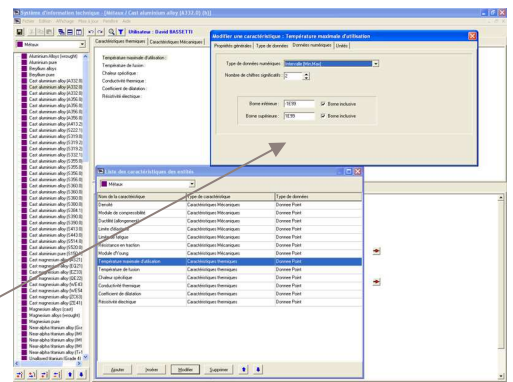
Système d'information technique - [Métaux / Cast aluminium alloy (A332.0) (A)]

Fichier Edition Affichage Page & plus Fenêtre Aide

Utilisateur : David BASSETTI

Métaux

Aluminium alloy (wrought)
Aluminium pure
Beryllium alloy
Beryllium pure
Cast aluminium alloy (A332.0)
Cast aluminium alloy (A332.0)
Cast aluminium alloy (A332.0)
Cast aluminium alloy (A356.0)
Cast aluminium alloy (A356.0)
Cast aluminium alloy (A356.0)
Cast aluminium alloy (A413.0)
Cast aluminium alloy (C222.1)
Cast aluminium alloy (C319.0)
Cast aluminium alloy (C319.2)
Cast aluminium alloy (C319.2)
Cast aluminium alloy (C332.1)
Cast aluminium alloy (C355.0)
Cast aluminium alloy (C356.0)
Cast aluminium alloy (C356.0)
Cast aluminium alloy (C360.0)
Cast aluminium alloy (C360.0)
Cast aluminium alloy (C380.0)
Cast aluminium alloy (C380.0)
Cast aluminium alloy (C384.1)
Cast aluminium alloy (C390.0)
Cast aluminium alloy (C390.0)
Cast aluminium alloy (C413.0)
Cast aluminium alloy (C443.0)
Cast aluminium alloy (C514.0)
Cast aluminium alloy (C520.0)
Cast aluminium pure (A170.1)
Cast magnesium alloy (AZ91)
Cast magnesium alloy (EZ33)
Cast magnesium alloy (QE22)
Cast magnesium alloy (WE43)
Cast magnesium alloy (WE54)
Cast magnesium alloy (ZE33)
Cast magnesium alloy (ZE41)
Magnesium alloys (cast)
Magnesium alloys (wrought)
Magnesium pure
Near-alpha titanium alloy (Ext)
Near-alpha titanium alloy (IMI)
Near-alpha titanium alloy (IMI)
Near-alpha titanium alloy (IMI)
Near-alpha titanium alloy (Ti-6)
Unalloyed titanium (Grade 4)

Caractéristiques thermiques | Caractéristiques Mécaniques

Température maximale d'utilisation :
Température de fusion :
Chaleur spécifique :
Conductivité thermique :
Coefficient de dilatation :
Résistivité électrique :

Modifier une caractéristique : Température maximale d'utilisation

Propriétés générales | Type de données | Données numériques | Unités

Type de données numériques : Intervalle [Min,Max]

Nombre de chiffres significatifs : 2

Borne inférieure : 1E99 Borne inclusive

Borne supérieure : 1E99 Borne inclusive

Liste des caractéristiques des entités

Métaux

| Nom de la caractéristique | Type de caractéristique | Type de données |
|---|---|---|
| Densité | Caractéristiques Mécaniques | Donnee Point |
| Module de compressibilité | Caractéristiques Mécaniques | Donnee Point |
| Ductilité (allongement) | Caractéristiques Mécaniques | Donnee Point |
| Limite d'élasticité | Caractéristiques Mécaniques | Donnee Point |
| Limite de fatigue | Caractéristiques Mécaniques | Donnee Point |
| Résistance en traction | Caractéristiques Mécaniques | Donnee Point |
| Module d'Young | Caractéristiques Mécaniques | Donnee Point |
| Température maximale d'utilisation | Caractéristiques thermiques | Donnee Point |
| Température de fusion | Caractéristiques thermiques | Donnee Point |
| Chaleur spécifique | Caractéristiques thermiques | Donnee Point |
| Conductivité thermique | Caractéristiques thermiques | Donnee Point |
| Coefficient de dilatation | Caractéristiques thermiques | Donnee Point |
| Résistivité électrique | Caractéristiques thermiques | Donnee Point |

Ajouter Insérer Modifier Supprimer